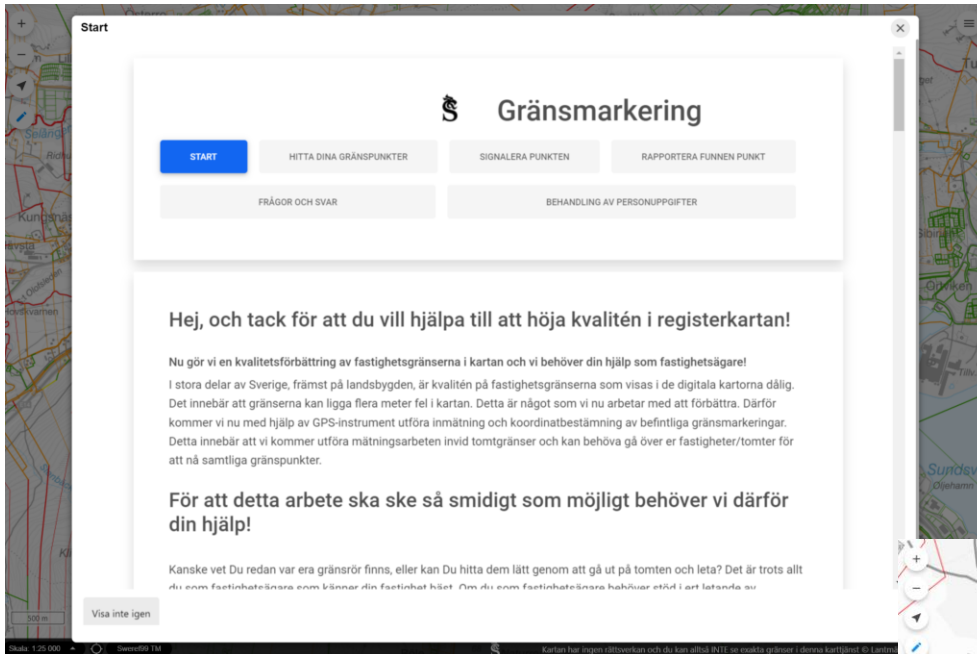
Start

×

Gränsmarkering

START
HITTA DINA GRÄNSPUNKTER
SIGNALERA PUNKTEN
RAPPORTERA FUNNEN PUNKT
FRÅGOR OCH SVAR
BEHANDLING AV PERSONUPPGIFTER

Hej, och tack för att du vill hjälpa till att höja kvalitén i registerkartan!

Nu gör vi en kvalitetsförbättring av fastighetsgränserna i kartan och vi behöver din hjälp som fastighetsägare!

I stora delar av Sverige, främst på landsbygden, är kvalitén på fastighetsgränserna som visas i de digitala kartorna dålig. Det innebär att gränserna kan ligga flera meter fel i kartan. Detta är något som vi nu arbetar med att förbättra. Därför kommer vi nu med hjälp av GPS-instrument utföra inmätning och koordinatbestämning av befintliga gränsmarkeringar. Detta innebär att vi kommer utföra mätningsarbeten invid tomtgränser och kan behöva gå över er fastigheter/tomter för att nå samtliga gränspunkter.

För att detta arbete ska ske så smidigt som möjligt behöver vi därför din hjälp!

Kanske vet Du redan var era gränsrör finns, eller kan Du hitta dem lätt genom att gå ut på tomten och leta? Det är trots allt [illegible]

Visa inte igen

Skala: 1:25 000 Sweref99 TM

Kartan har ingen rättsverkan och du kan alltså INTE se exakta gränser i denna karttjänst © Lantmä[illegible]

500 m